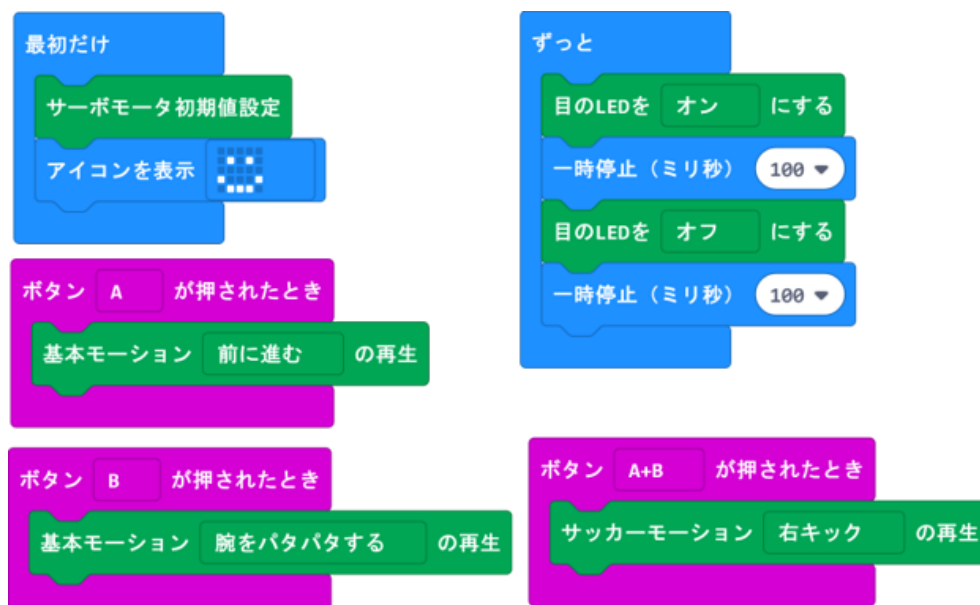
最初だけ

サーボモータ初期値設定

アイコンを表示

ずっと

目のLEDを オン にする

一時停止（ミリ秒） 100 ▾

目のLEDを オフ にする

一時停止（ミリ秒） 100 ▾

ボタン A が押されたとき

基本モーション 前に進む の再生

ボタン B が押されたとき

基本モーション 腕をパタパタする の再生

ボタン A+B が押されたとき

サッカーモーション 右キック の再生